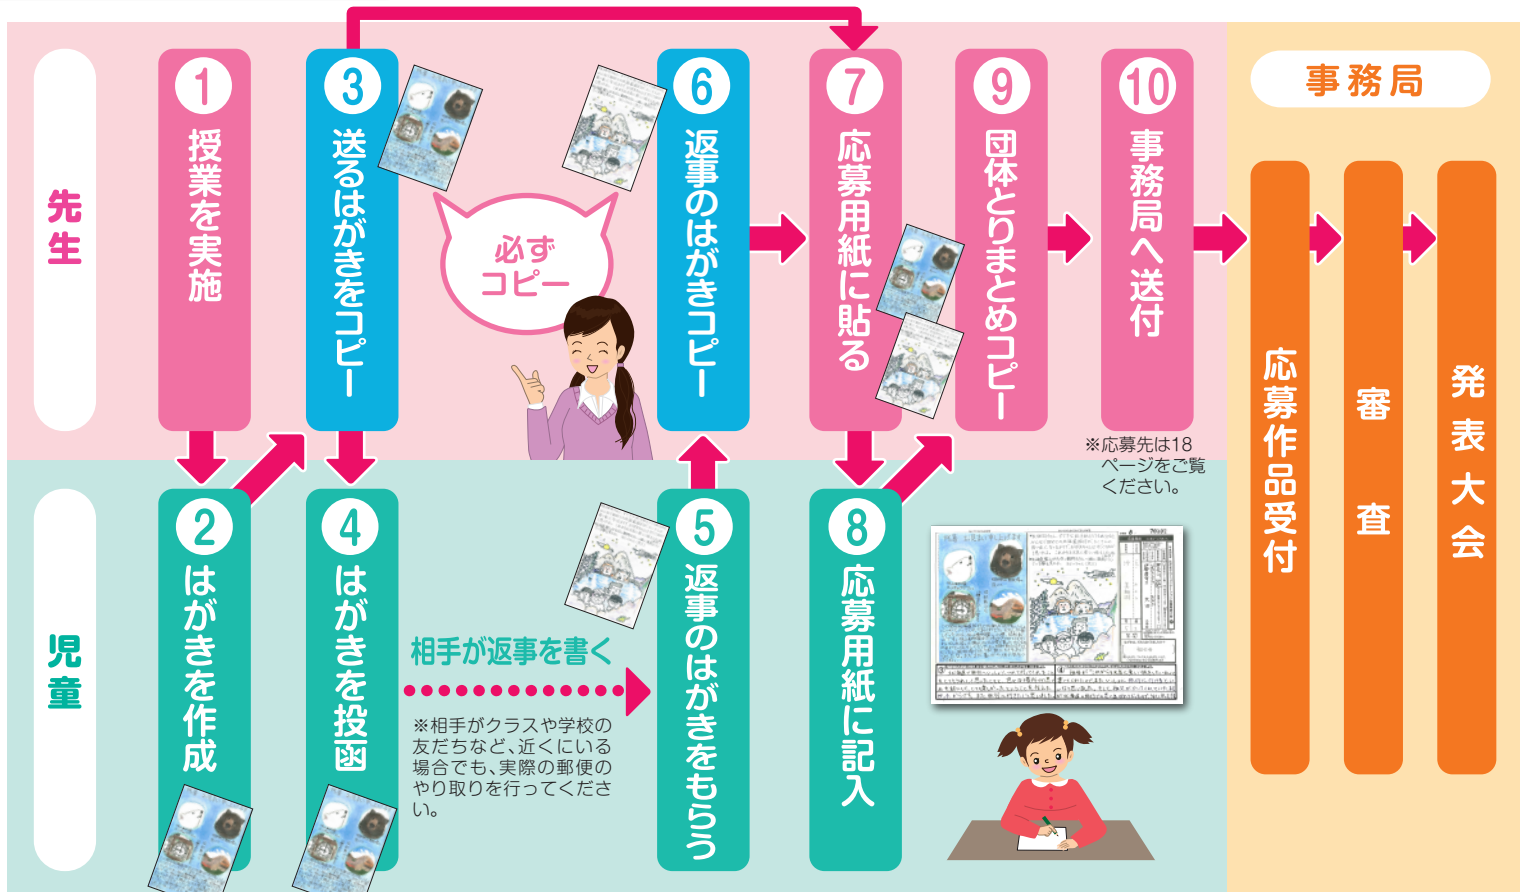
先生

1 授業を実施

3 送るはがきをコピー

必ずコピー

6 返事のはがきコピー

7 応募用紙に貼る

9 団体とりまとめコピー

10 事務局へ送付

※応募先は18ページをご覧ください。

事務局

応募作品受付

審査

発表大会

児童

2 はがきを作成

4 はがきを投函

相手が返事を書く

※相手がクラスや学校の友だちなど、近くにいる場合でも、実際の郵便のやり取りを行ってください。

5 返事のはがきをもらう

8 応募用紙に記入